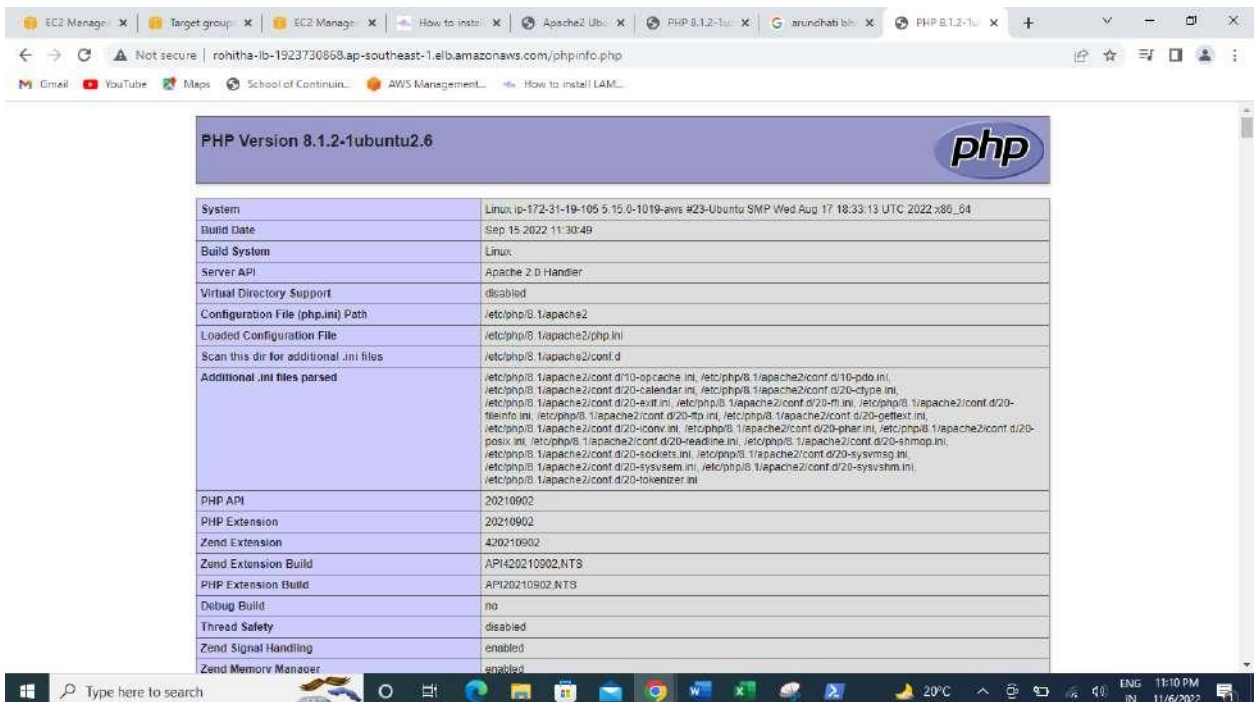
EC2 Manage × | Target group × | EC2 Manage × | How to insta × | Apache2 Ubu × | PHP 8.1.2-1u × | arundhati bh × | PHP 8.1.2-1u ×

Not secure | rohitha-lb-1923730868.ap-southeast-1.elb.amazonaws.com/phpinfo.php

Gmail YouTube Maps School of Continuin... AWS Management... How to install LAM...

PHP Version 8.1.2-1ubuntu2.6

php

| System | Linux ip-172-31-19-105 5.15.0-1019-aws #23-Ubuntu SMP Wed Aug 17 18:33:13 UTC 2022 x86_64 |
|---|---|
| Build Date | Sep 15 2022 11:30:49 |
| Build System | Linux |
| Server API | Apache 2.0 Handler |
| Virtual Directory Support | disabled |
| Configuration File (php.ini) Path | /etc/php/8.1/apache2 |
| Loaded Configuration File | /etc/php/8.1/apache2/php.ini |
| Scan this dir for additional .ini files | /etc/php/8.1/apache2/conf.d |
| Additional .ini files parsed | /etc/php/8.1/apache2/conf.d/10-opcache.ini, /etc/php/8.1/apache2/conf.d/10-pdo.ini, /etc/php/8.1/apache2/conf.d/20-calendar.ini, /etc/php/8.1/apache2/conf.d/20-ctype.ini, /etc/php/8.1/apache2/conf.d/20-exif.ini, /etc/php/8.1/apache2/conf.d/20-ffi.ini, /etc/php/8.1/apache2/conf.d/20-fileinfo.ini, /etc/php/8.1/apache2/conf.d/20-ftp.ini, /etc/php/8.1/apache2/conf.d/20-gettext.ini, /etc/php/8.1/apache2/conf.d/20-iconv.ini, /etc/php/8.1/apache2/conf.d/20-phar.ini, /etc/php/8.1/apache2/conf.d/20-posix.ini, /etc/php/8.1/apache2/conf.d/20-readline.ini, /etc/php/8.1/apache2/conf.d/20-shmop.ini, /etc/php/8.1/apache2/conf.d/20-sockets.ini, /etc/php/8.1/apache2/conf.d/20-sysvmsg.ini, /etc/php/8.1/apache2/conf.d/20-sysvsem.ini, /etc/php/8.1/apache2/conf.d/20-sysvshm.ini, /etc/php/8.1/apache2/conf.d/20-tokenizer.ini |
| PHP API | 20210902 |
| PHP Extension | 20210902 |
| Zend Extension | 420210902 |
| Zend Extension Build | API420210902,NTS |
| PHP Extension Build | API20210902,NTS |
| Debug Build | no |
| Thread Safety | disabled |
| Zend Signal Handling | enabled |
| Zend Memory Manager | enabled |

Type here to search

20°C ENG IN 11:10 PM 11/6/2022